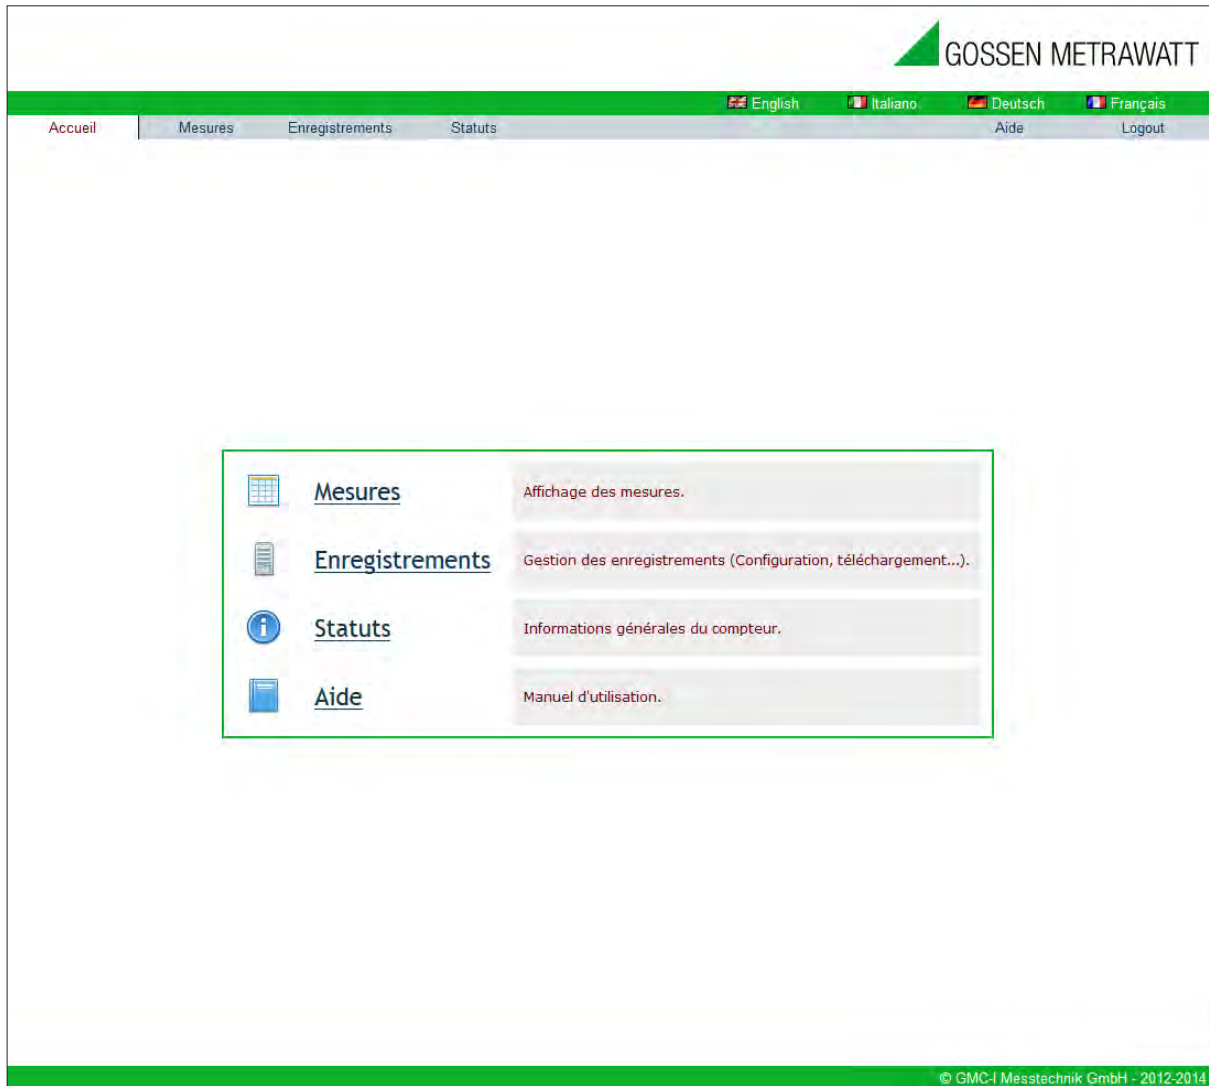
GOSSEN METRAWATT

English Italiano Deutsch Français

Accueil Mesures Enregistrements Statuts Aide Logout

| Mesures | Affichage des mesures. |
|---|---|
| Enregistrements | Gestion des enregistrements (Configuration, téléchargement...). |
| Statuts | Informations générales du compteur. |
| Aide | Manuel d'utilisation. |

© GMC-I Messtechnik GmbH - 2012-2014